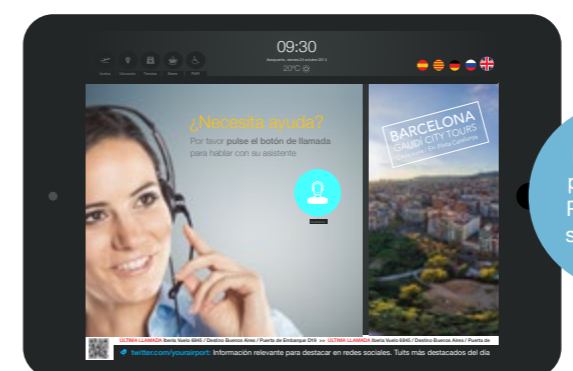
09:30

20°C

Vuelos Ubicación Tiendas Baños PMR

¿Necesita ayuda?

Por favor pulse el botón de llamada para hablar con su asistente

BARCELONA
GAUDÍ CITY TOURS

ÚLTIMA LLAMADA Iberia Vuelo 6845 / Destino Buenos Aires / Puerta de Embarque D19 >> ÚLTIMA LLAMADA Iberia Vuelo 6845 / Destino Buenos Aires / Puerta de

twitter.com/yourairport: Información relevante para destacar en redes sociales. Tuits más destacados del día

p
R
s